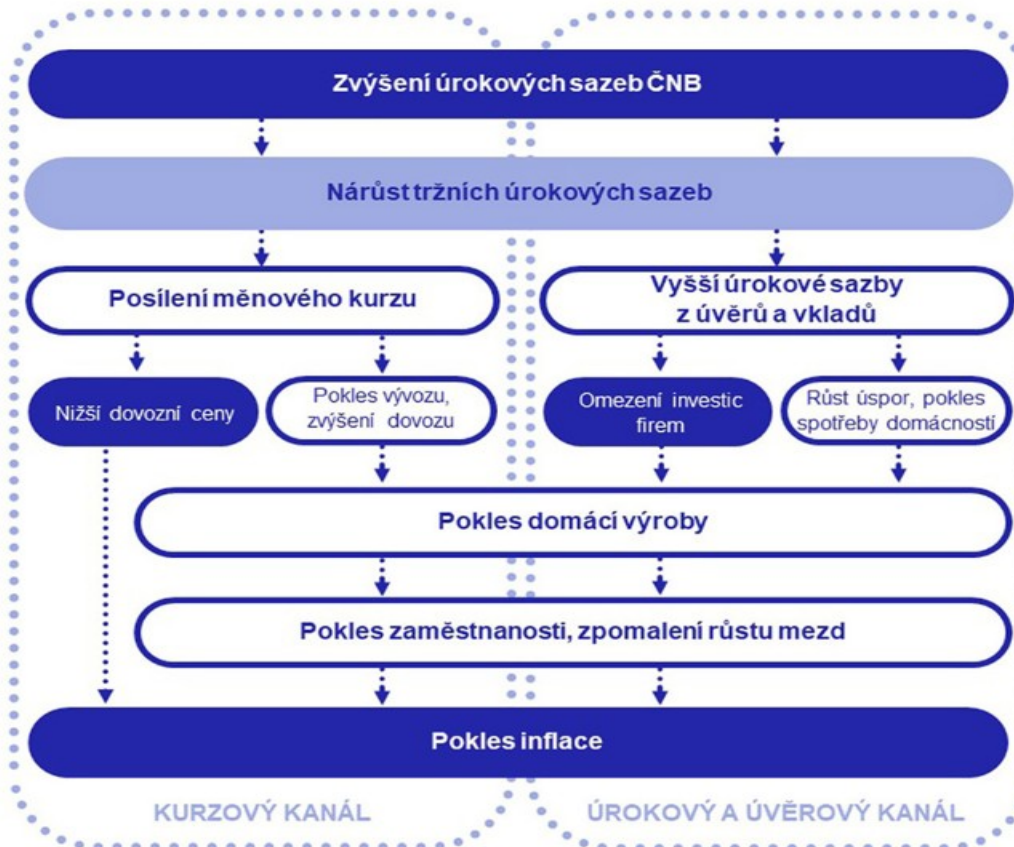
Zvýšení úrokových sazeb ČNB

Nárůst tržních úrokových sazeb

Posílení měnového kurzu

Vyšší úrokové sazby z úvěrů a vkladů

Nižší dovozní ceny

Pokles vývozu, zvýšení dovozu

Omezení investic firem

Růst úspor, pokles spotřeby domácností

Pokles domácí výroby

Pokles zaměstnanosti, zpomalení růstu mezd

Pokles inflace

KURZOVÝ KANÁL

ÚROKOVÝ A ÚVĚROVÝ KANÁL